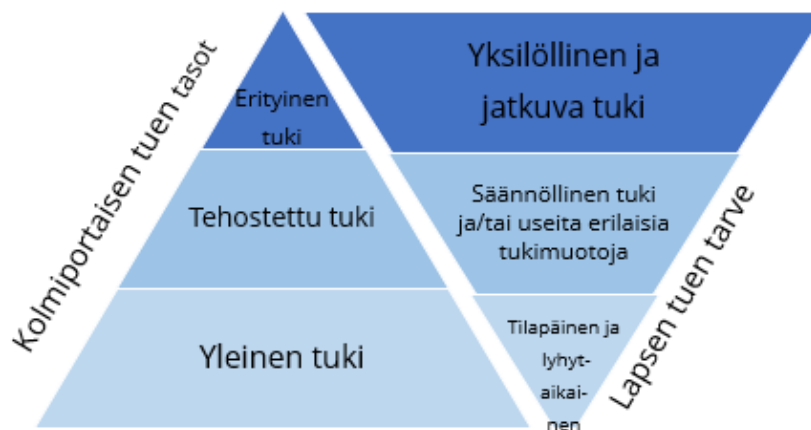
Kolmiportaisen tuen tasot

Erityinen tuki

Tehostettu tuki

Yleinen tuki

Yksilöllinen ja jatkuva tuki

Säännöllinen tuki ja/tai useita erilaisia tukimuotoja

Tilapäinen ja lyhytaikainen

Lapsen tuen tarve